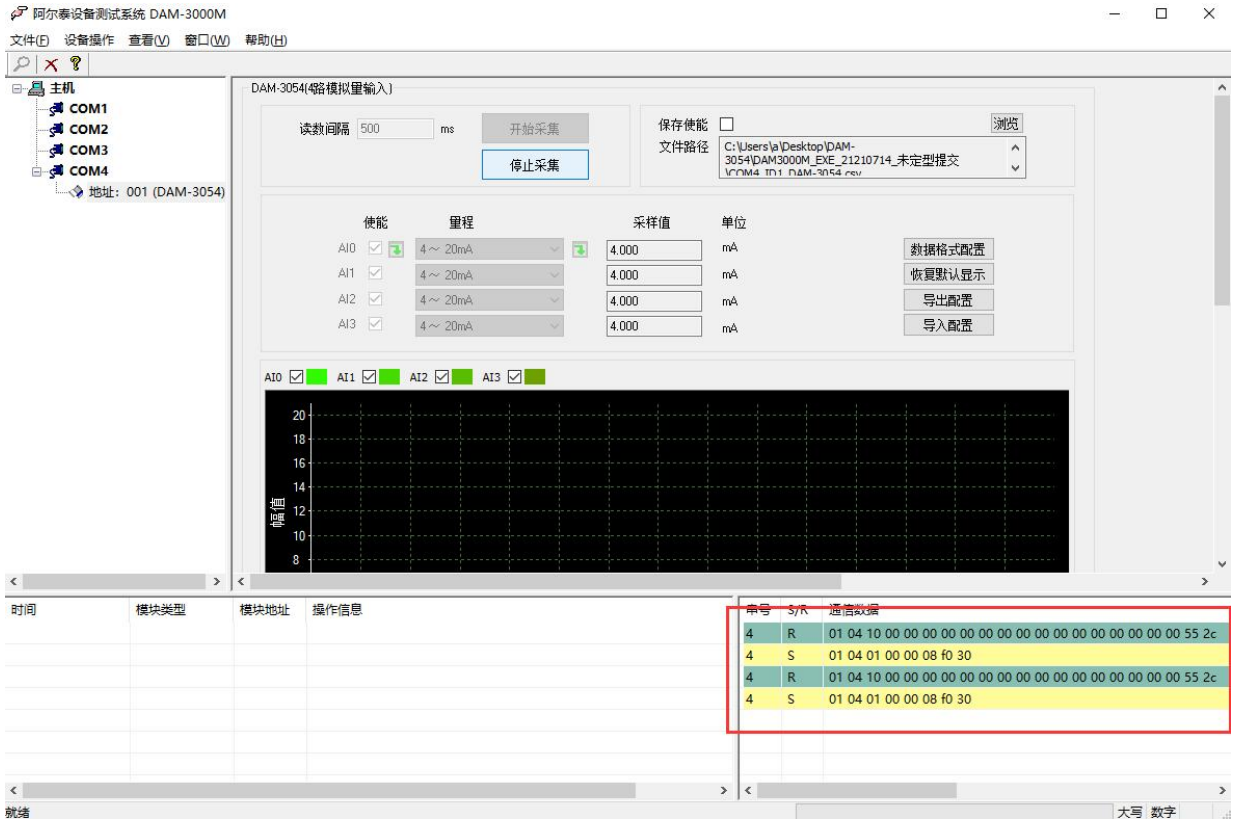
阿尔泰设备测试系统 DAM-3000M

文件(F) 设备操作 查看(V) 窗口(W) 帮助(H)

主机
COM1
COM2
COM3
COM4
地址：001 (DAM-3054)

DAM-3054(4路模拟量输入)

读数间隔 500 ms 开始采集 停止采集

保存使能 浏览
文件路径 C:\Users\a\Desktop\DAM-3054\DAM3000M_EXE_21210714_未定型提交\COM4_ID1_DAM-3054.csv

| | 使能 | 量程 | 采样值 | 单位 |
|---|---|---|---|---|
| AI0 | ☑ | 4～20mA | 4.000 | mA |
| AI1 | ☑ | 4～20mA | 4.000 | mA |
| AI2 | ☑ | 4～20mA | 4.000 | mA |
| AI3 | ☑ | 4～20mA | 4.000 | mA |

数据格式配置
恢复默认显示
导出配置
导入配置

AI0 AI1 AI2 AI3

20
18
16
14
幅值 12
10
8

| 时间 | 模块类型 | 模块地址 | 操作信息 |
|---|---|---|---|

| 串号 | S/R | 通信数据 |
|---|---|---|
| 4 | R | 01 04 10 00 00 00 00 00 00 00 00 00 00 00 00 00 00 00 00 55 2c |
| 4 | S | 01 04 01 00 00 08 f0 30 |
| 4 | R | 01 04 10 00 00 00 00 00 00 00 00 00 00 00 00 00 00 00 00 55 2c |
| 4 | S | 01 04 01 00 00 08 f0 30 |

就绪 大写 数字